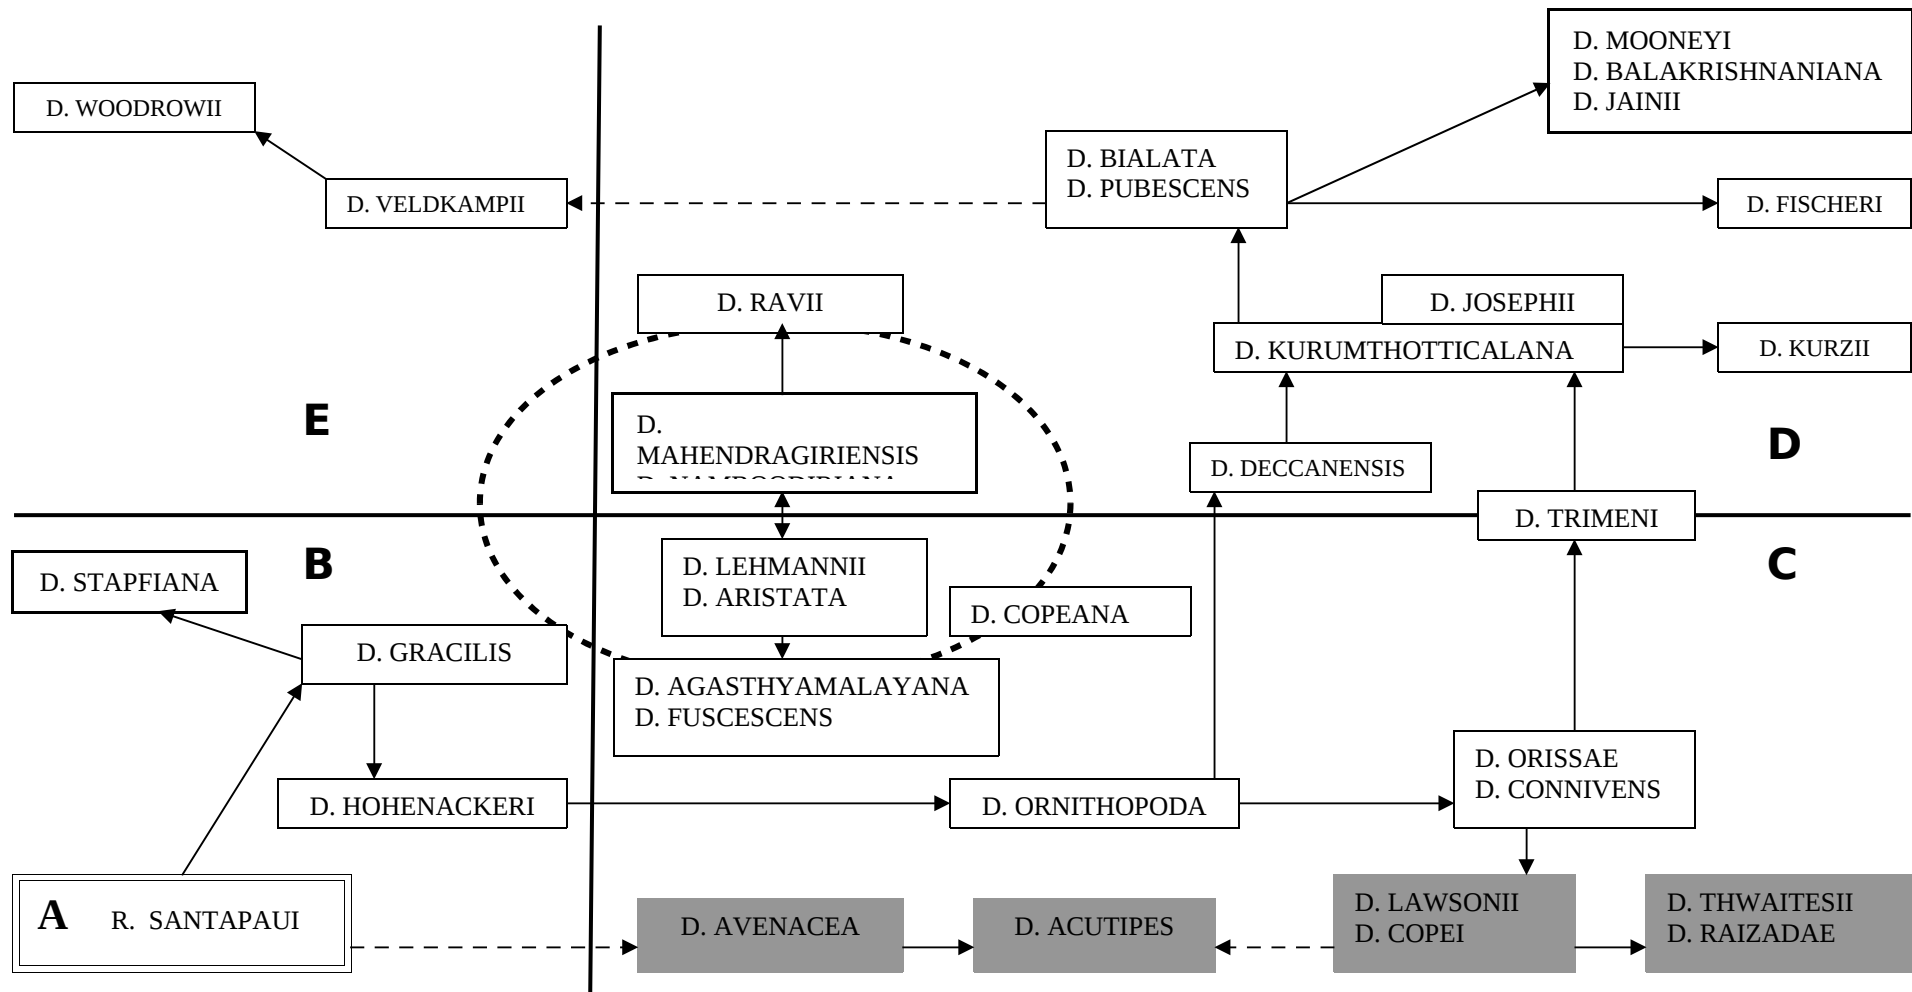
D. WOODROWII

D. VELDKAMPII

D. BIALATA
D. PUBESCENS

D. MOONEYI
D. BALAKRISHNANIANA
D. JAINII

D. FISCHERI

D. RAVII

D. JOSEPHII

D. KURUMTHOTTICALANA

D. KURZII

E

D.
MAHENDRAGIRIENSIS
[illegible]

D. DECCANENSIS

D

D. TRIMENI

B

D. STAPFIANA

D. LEHMANNII
D. ARISTATA

C

D. COPEANA

D. GRACILIS

D. AGASTHYAMALAYANA
D. FUSCESCENS

D. ORISSAE
D. CONNIVENS

D. HOHENACKERI

D. ORNITHOPODA

A R. SANTAPAUI

D. AVENACEA

D. ACUTIPES

D. LAWSONII
D. COPEI

D. THWAITESII
D. RAIZADAE